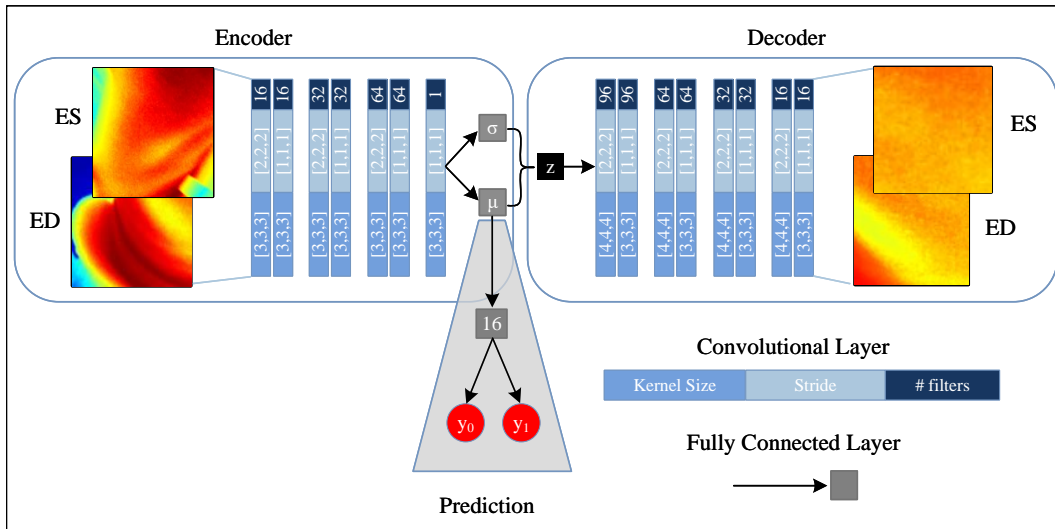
Encoder

ES

ED

16 16 32 32 64 64 1

[2,2,2] [1,1,1] [2,2,2] [1,1,1] [2,2,2] [1,1,1] [1,1,1]

[3,3,3] [3,3,3] [3,3,3] [3,3,3] [3,3,3] [3,3,3] [3,3,3]

σ

μ

z

Decoder

96 96 64 64 32 32 16 16

[2,2,2] [1,1,1] [2,2,2] [1,1,1] [2,2,2] [1,1,1] [2,2,2] [1,1,1]

[4,4,4] [3,3,3] [4,4,4] [3,3,3] [4,4,4] [3,3,3] [4,4,4] [3,3,3]

ES

ED

16

$y_0$ $y_1$

Prediction

Convolutional Layer

| Kernel Size | Stride | # filters |
|---|---|---|

Fully Connected Layer